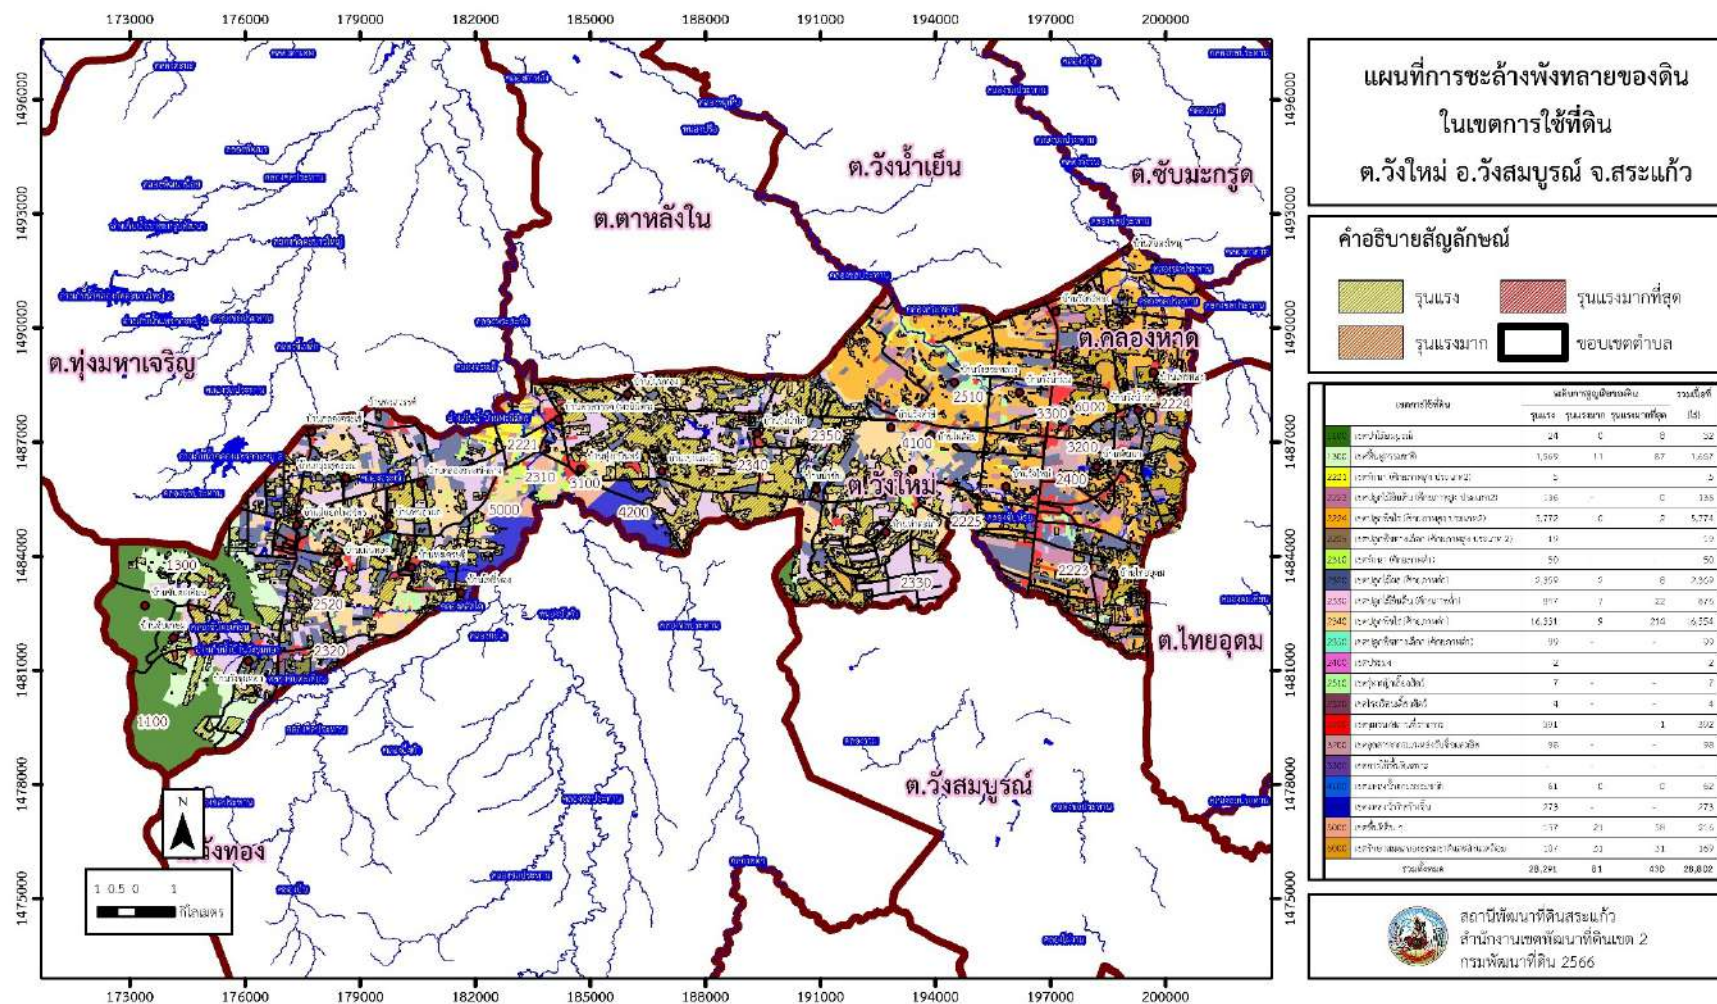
173000 176000 179000 182000 185000 188000 191000 194000 197000 200000

1496000
1493000
1490000
1487000
1484000
1481000
1478000
1475000

ต.วังน้ำเย็น
ต.ซับมะกรูด
ต.ตาหลังใน
ต.ทุ่งมหาเจริญ
ต.คลองหาด
ต.วังใหม่
ต.ไทยอุดม
ต.วังสมบูรณ์
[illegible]ทอง

2510 3300 6000 2224 2221 2350 4100 3200 2310 3100 2340 2400 5000 4200 2225 1300 2520 2330 2223 2320 1100

N

1 0.5 0 1
กิโลเมตร

แผนที่การชะล้างพังทลายของดิน
ในเขตการใช้ที่ดิน
ต.วังใหม่ อ.วังสมบูรณ์ จ.สระแก้ว

คำอธิบายสัญลักษณ์
รุนแรง
รุนแรงมากที่สุด
รุนแรงมาก
ขอบเขตตำบล

| | เขตการใช้ที่ดิน | รุนแรง | รุนแรงมาก | รุนแรงมากที่สุด | รวมทั้งสิ้น (ไร่) |
|---|---|---|---|---|---|
| 1100 | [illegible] | 24 | 0 | 8 | 32 |
| 1300 | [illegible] | 1,569 | 11 | 87 | 1,667 |
| 2221 | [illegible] | 5 | | | 5 |
| 2223 | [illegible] | 336 | - | 0 | 336 |
| 2224 | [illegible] | 5,772 | 0 | 2 | 5,774 |
| 2225 | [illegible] | 19 | | | 19 |
| 2310 | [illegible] | 50 | | | 50 |
| 2320 | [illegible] | 2,359 | 2 | 8 | 2,369 |
| 2330 | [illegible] | 847 | 7 | 22 | 875 |
| 2340 | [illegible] | 16,331 | 9 | 214 | 16,554 |
| 2350 | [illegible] | 99 | - | - | 99 |
| 2400 | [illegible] | 2 | | | 2 |
| 2510 | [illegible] | 7 | - | - | 7 |
| 2520 | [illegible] | 4 | - | - | 4 |
| 3100 | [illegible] | 301 | | 1 | 302 |
| 3200 | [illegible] | 98 | - | - | 98 |
| 3300 | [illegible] | - | | | - |
| 4100 | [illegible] | 61 | 0 | 0 | 62 |
| 4200 | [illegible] | 273 | - | - | 273 |
| 5000 | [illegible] | 157 | 21 | 38 | 216 |
| 6000 | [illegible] | 104 | 33 | 31 | 169 |
| | รวมทั้งหมด | 28,291 | 81 | 430 | 28,802 |

สถานีพัฒนาที่ดินสระแก้ว
สำนักงานเขตพัฒนาที่ดินเขต 2
กรมพัฒนาที่ดิน 2566